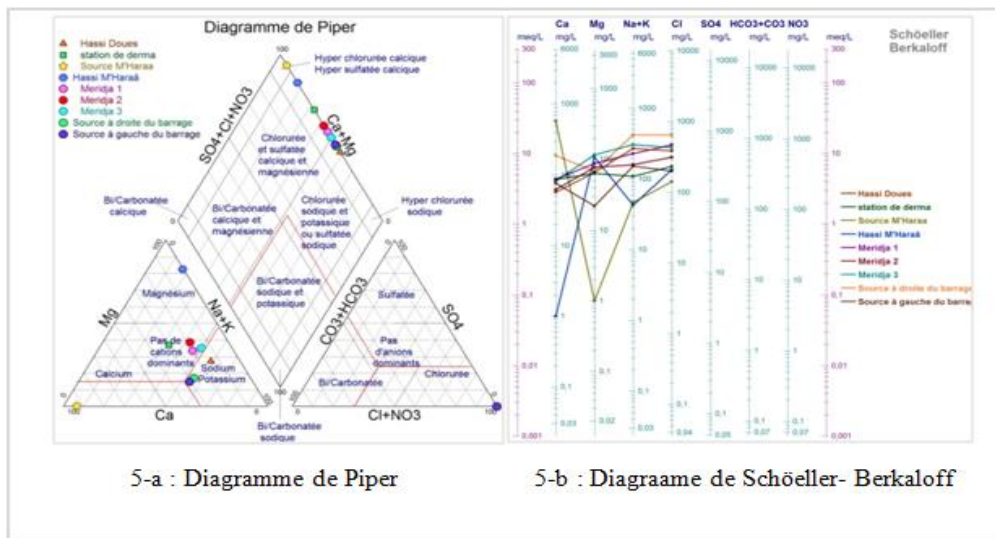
Diagramme de Piper

Hassi Doues
station de derma
Source M'Haraa
Hassi M'Haraâ
Meridja 1
Meridja 2
Meridja 3
Source à droite du barrage
Source à gauche du barrage

Hyper chlorurée calcique
Hyper sulfatée calcique

SO4+Cl+NO3

Ca+Mg

Chlorurée et sulfatée calcique et magnésienne

Bi/Carbonatée calcique

Bi/Carbonatée calcique et magnésienne

Chlorurée sodique et potassique ou sulfatée sodique

Hyper chlorurée sodique

Bi/Carbonatée sodique et potassique

Magnésium

Mg

Na+K

CO3+HCO3

SO4

Sulfatée

Pas de cations dominants

Pas d'anions dominants

Sodium
Potassium

Calcium

Bi/Carbonatée

Chlorurée

Ca

Cl+NO3

Bi/Carbonatée sodique

Schöeller Berkaloff

| Ca | Mg | Na+K | Cl | SO4 | HCO3+CO3 | NO3 |
|---|---|---|---|---|---|---|
| meq/L | mg/L | mg/L | mg/L | mg/L | mg/L | mg/L |

meq/L
300
100
10
1
0.1
0.01
0.001

6000
1000
100
10
1
0.1
0.03

3000
1000
100
10
1
0.1
0.02

6000
1000
100
10
1
0.1
0.03

10000
1000
100
10
1
0.1
0.04

10000
1000
100
10
1
0.1
0.05

10000
1000
100
10
1
0.1
0.07

10000
1000
100
10
1
0.1
0.07

meq/L
300
100
10
1
0.1
0.01
0.001

Hassi Doues
station de derma
Source M'Haraa
Hassi M'Haraâ
Meridja 1
Meridja 2
Meridja 3
Source à droite du barrage
Source à gauche du barra

5-a : Diagramme de Piper

5-b : Diagraame de Schöeller- Berkaloff